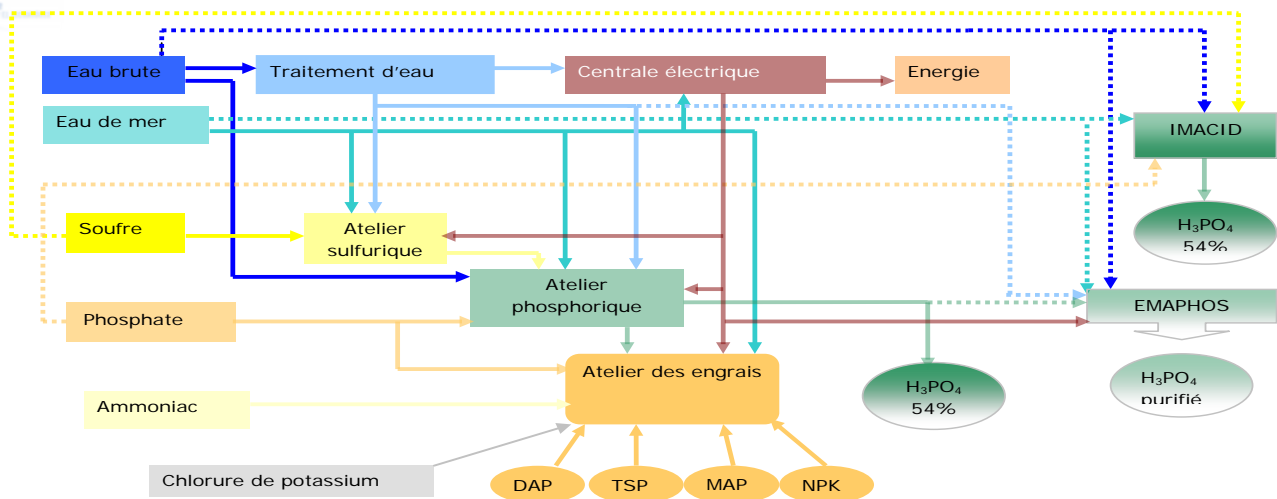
Eau brute

Traitement d'eau

Centrale électrique

Energie

Eau de mer

IMACID

$H_3PO_4$ 54%

Soufre

Atelier sulfurique

Atelier phosphorique

EMAPHOS

Phosphate

Atelier des engrais

$H_3PO_4$ 54%

$H_3PO_4$ purifié

Ammoniac

Chlorure de potassium

DAP

TSP

MAP

NPK